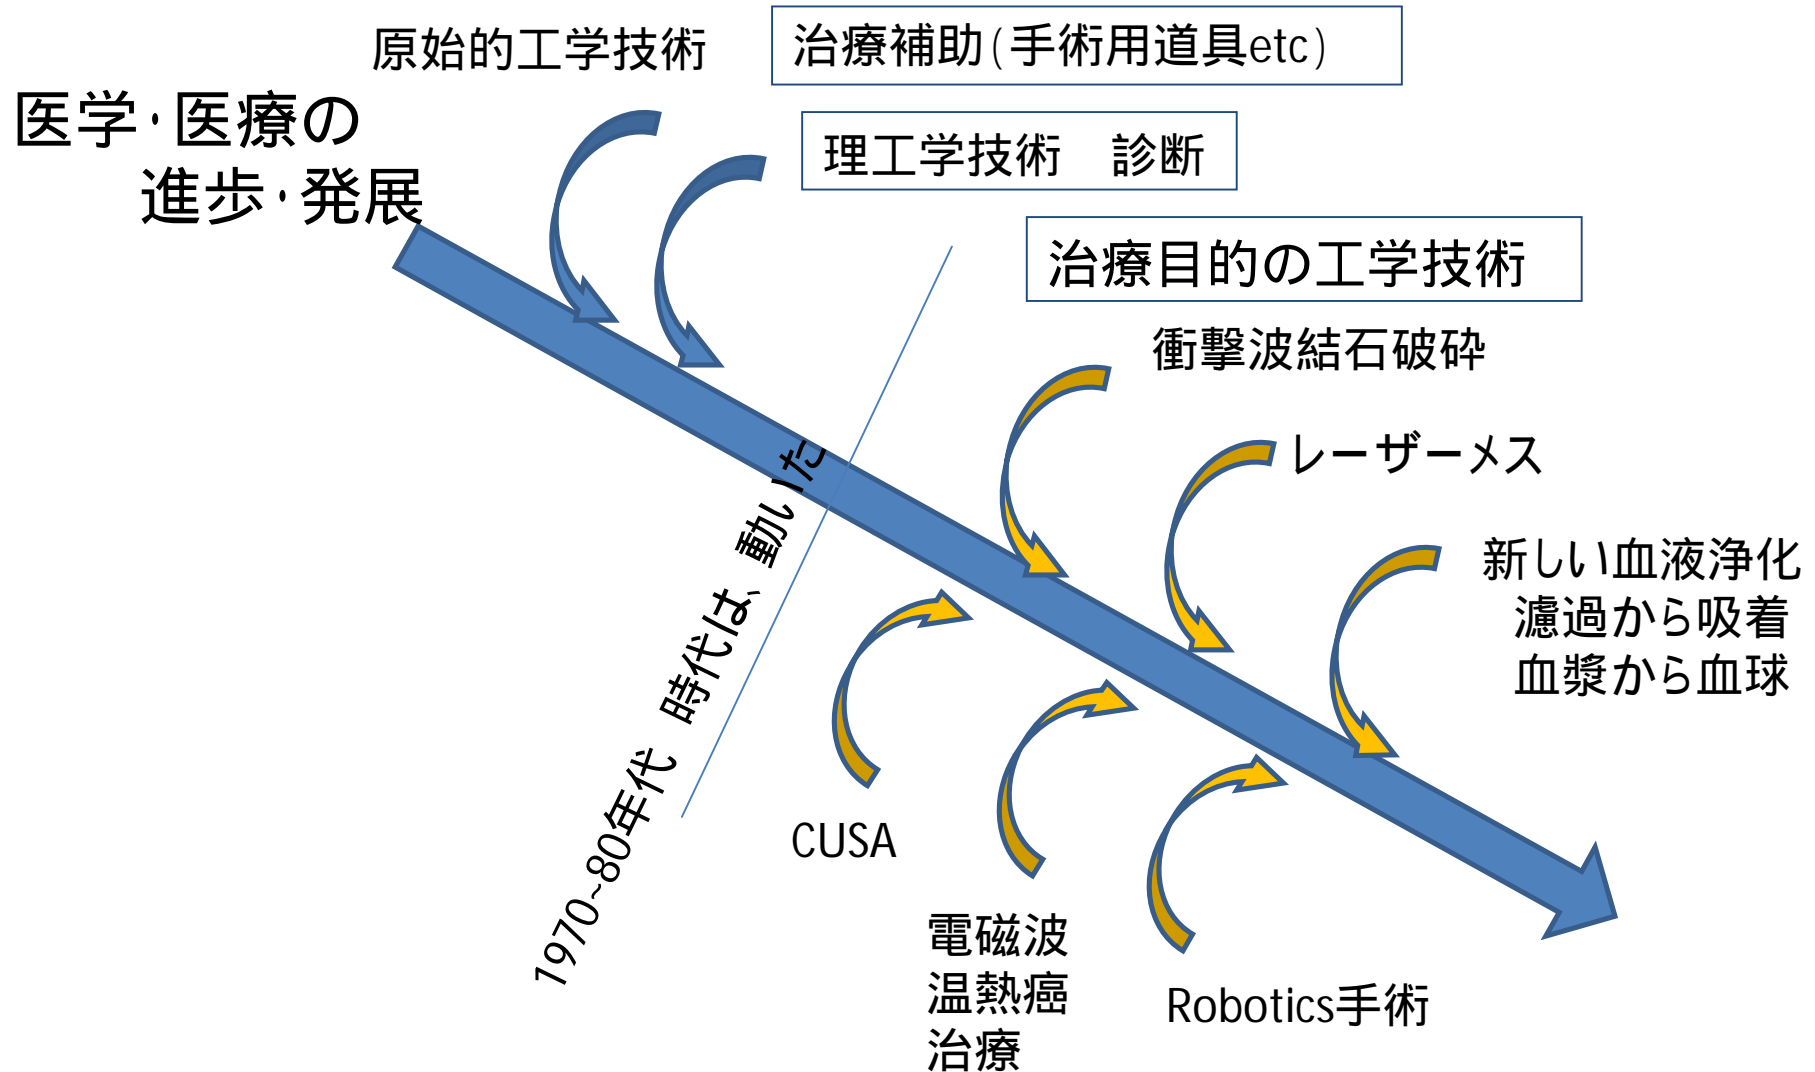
原始的工学技術

治療補助(手術用道具etc)

医学・医療の
進歩・発展

理工学技術　診断

治療目的の工学技術

衝撃波結石破砕

レーザーメス

新しい血液浄化
濾過から吸着
血漿から血球

1970-80年代　時代は、動いた

CUSA

電磁波
温熱癌
治療

Robotics手術